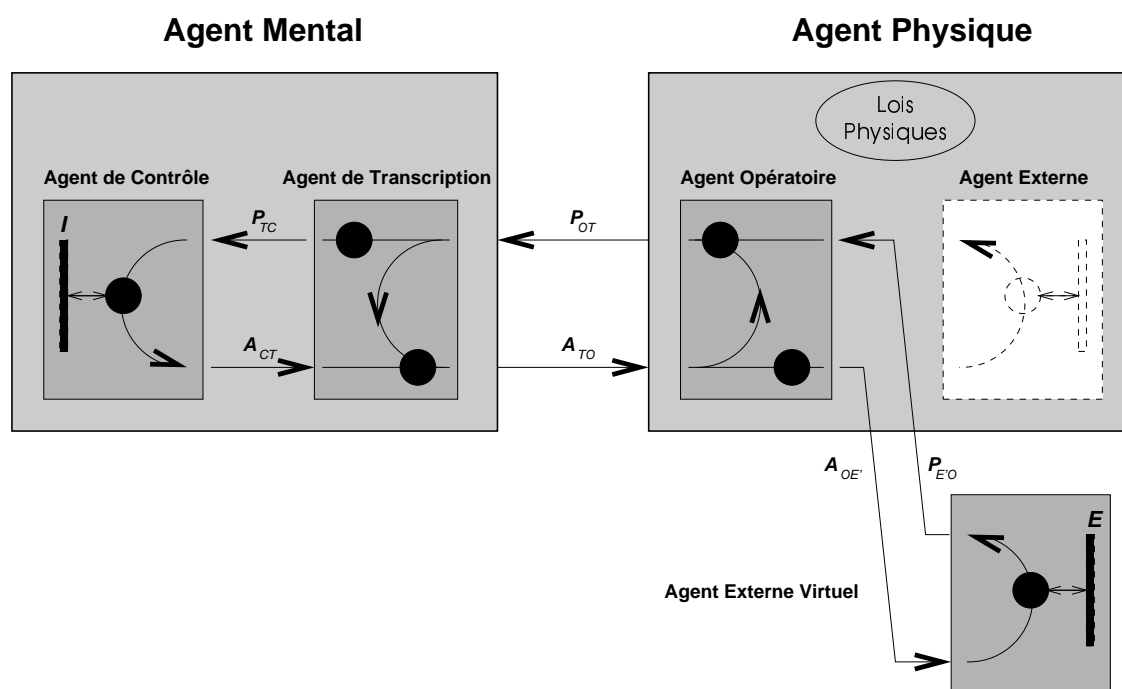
Agent Mental

Agent Physique

Lois Physiques

Agent de Contrôle

Agent de Transcription

Agent Opératoire

Agent Externe

I

$P_{TC}$

$P_{OT}$

$A_{CT}$

$A_{TO}$

$A_{OE'}$

$P_{E'O}$

E

Agent Externe Virtuel